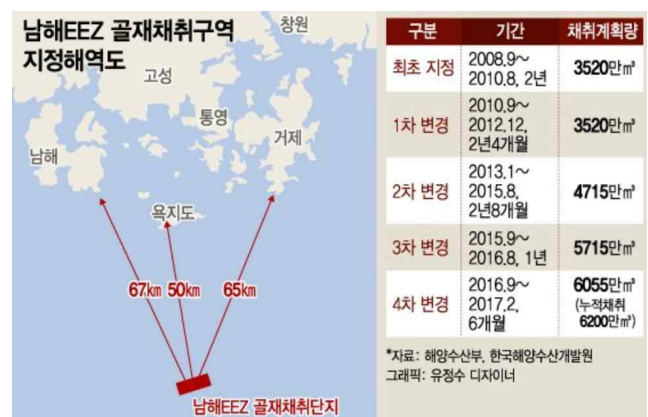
남해EEZ 골재채취구역 지정해역도

창원

고성

통영

거제

남해

욕지도

67㎞ 50㎞ 65㎞

남해EEZ 골재채취단지

| 구분 | 기간 | 채취계획량 |
|---|---|---|
| 최초 지정 | 2008.9~ 2010.8, 2년 | 3520만㎥ |
| 1차 변경 | 2010.9~ 2012.12, 2년4개월 | 3520만㎥ |
| 2차 변경 | 2013.1~ 2015.8, 2년8개월 | 4715만㎥ |
| 3차 변경 | 2015.9~ 2016.8, 1년 | 5715만㎥ |
| 4차 변경 | 2016.9~ 2017.2, 6개월 | 6055만㎥ (누적채취 6200만㎥) |

*자료: 해양수산부, 한국해양수산개발원
그래픽: 유정수 디자이너